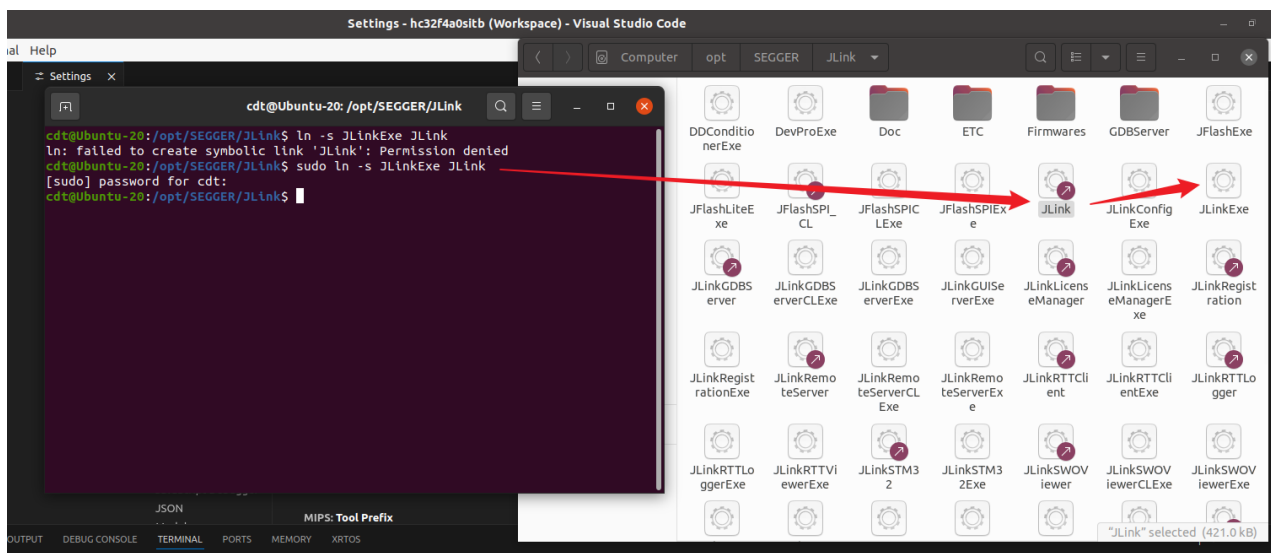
Settings - hc32f4a0sitb (Workspace) - Visual Studio Code

ual Help

Settings ×

cdt@Ubuntu-20: /opt/SEGGER/JLink

cdt@Ubuntu-20:/opt/SEGGER/JLink$ ln -s JLinkExe JLink
ln: failed to create symbolic link 'JLink': Permission denied
cdt@Ubuntu-20:/opt/SEGGER/JLink$ sudo ln -s JLinkExe JLink
[sudo] password for cdt:
cdt@Ubuntu-20:/opt/SEGGER/JLink$

JSON

MIPS: Tool Prefix

OUTPUT DEBUG CONSOLE TERMINAL PORTS MEMORY XRTOS

Computer opt SEGGER JLink

DDConditionerExe
DevProExe
Doc
ETC
Firmwares
GDBServer
JFlashExe
JFlashLiteExe
JFlashSPI_CL
JFlashSPICLExe
JFlashSPIExe
JLink
JLinkConfigExe
JLinkExe
JLinkGDBServer
JLinkGDBServerCLExe
JLinkGDBServerExe
JLinkGUIServerExe
JLinkLicenseManager
JLinkLicenseManagerExe
JLinkRegistration
JLinkRegistrationExe
JLinkRemoteServer
JLinkRemoteServerCLExe
JLinkRemoteServerExe
JLinkRTTClient
JLinkRTTClientExe
JLinkRTTLogger
JLinkRTTLoggerExe
JLinkRTTViewerExe
JLinkSTM32
JLinkSTM32Exe
JLinkSWOViewer
JLinkSWOViewerCLExe
JLinkSWOViewerExe

"JLink" selected (421.0 kB)